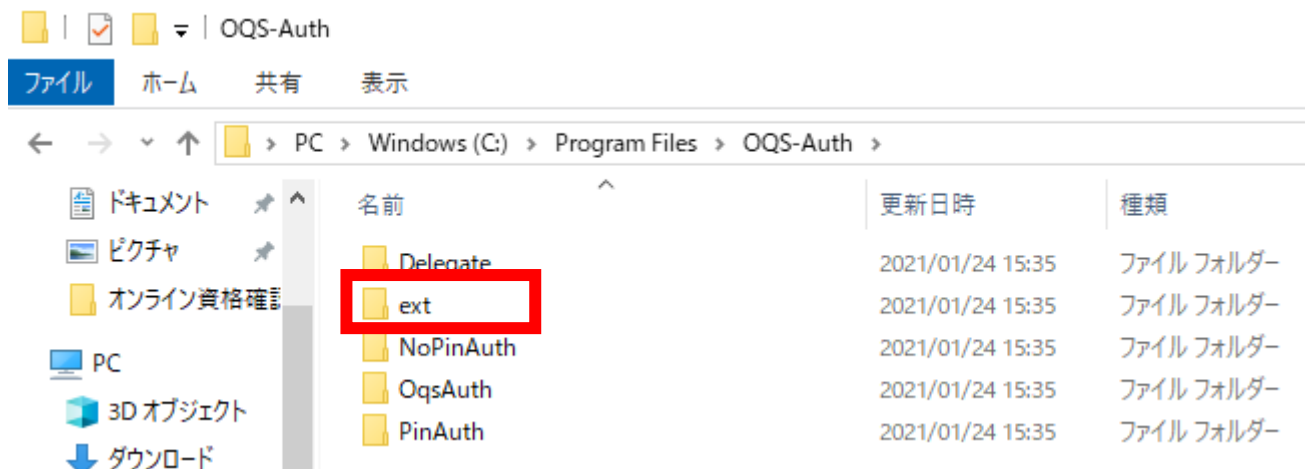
OQS-Auth

ファイル ホーム 共有 表示

PC > Windows (C:) > Program Files > OQS-Auth >

ドキュメント
ピクチャ
オンライン資格確認
PC
3D オブジェクト
ダウンロード

| 名前 | 更新日時 | 種類 |
|---|---|---|
| Delegate | 2021/01/24 15:35 | ファイル フォルダー |
| ext | 2021/01/24 15:35 | ファイル フォルダー |
| NoPinAuth | 2021/01/24 15:35 | ファイル フォルダー |
| OqsAuth | 2021/01/24 15:35 | ファイル フォルダー |
| PinAuth | 2021/01/24 15:35 | ファイル フォルダー |